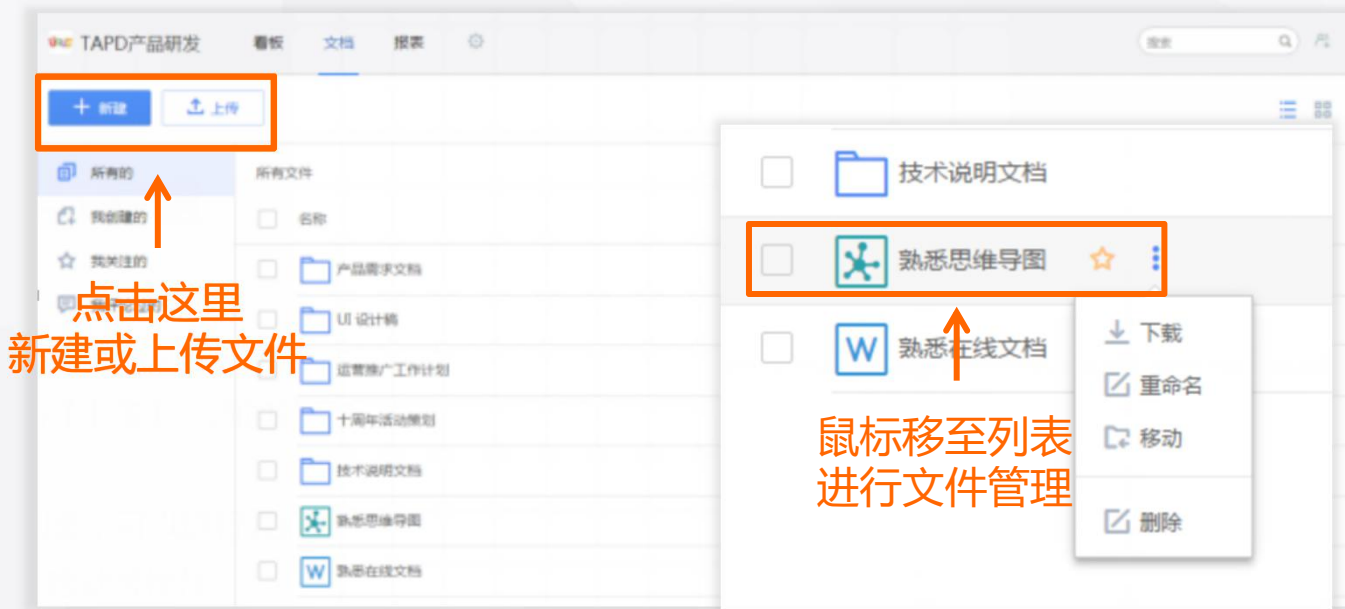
TAPD产品研发 看板 文档 报表

搜索

+ 新建 上传

所有的
我创建的
我关注的

点击这里
新建或上传文件

所有文件
名称
产品需求文档
UI 设计稿
运营推广工作计划
十周年活动策划
技术说明文档
熟悉思维导图
熟悉在线文档

技术说明文档
熟悉思维导图
熟悉在线文档

下载
重命名
移动
删除

鼠标移至列表
进行文件管理